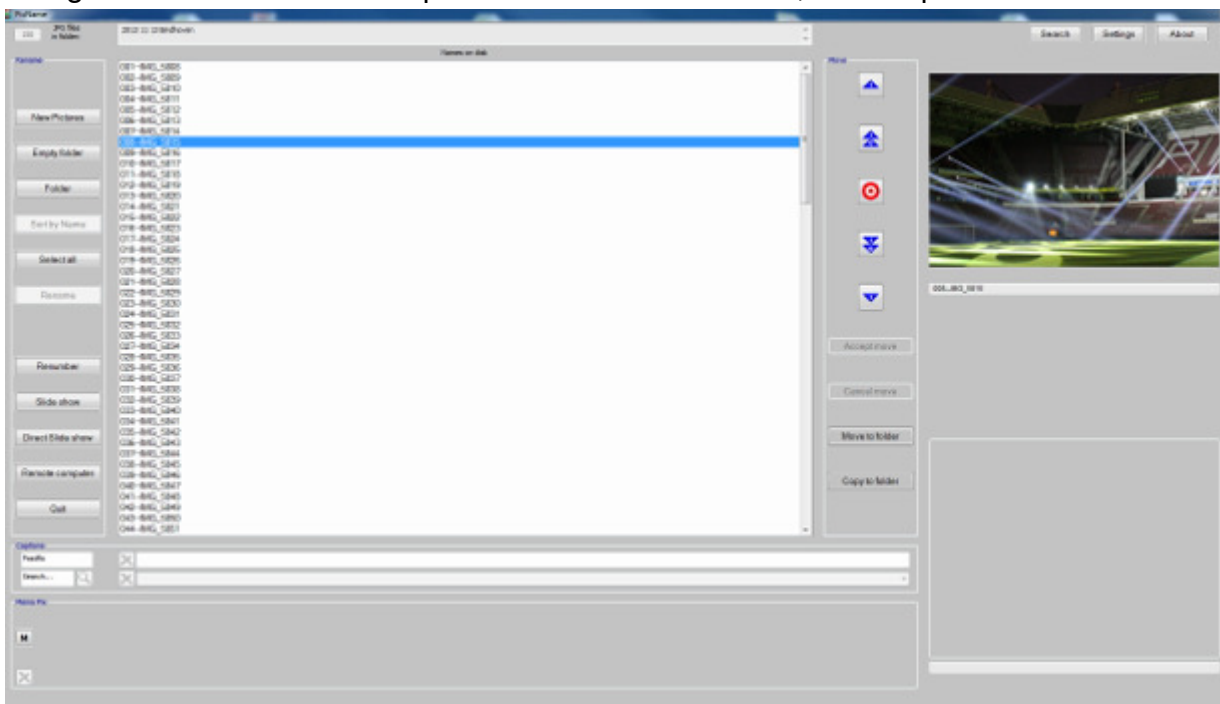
PicSorter

JPG files in folder

2012 11 Eindhoven

Search
Settings
About

Rename

Names on disk

001-IMG_5806
002-IMG_5809
003-IMG_5810
004-IMG_5811
005-IMG_5812
006-IMG_5813
007-IMG_5814
008-IMG_5815
009-IMG_5816
010-IMG_5817
011-IMG_5818
012-IMG_5819
013-IMG_5820
014-IMG_5821
015-IMG_5822
016-IMG_5823
017-IMG_5824
018-IMG_5826
019-IMG_5826
020-IMG_5827
021-IMG_5828
022-IMG_5829
023-IMG_5830
024-IMG_5831
025-IMG_5832
026-IMG_5833
027-IMG_5834
028-IMG_5835
029-IMG_5836
030-IMG_5837
031-IMG_5838
032-IMG_5839
033-IMG_5840
034-IMG_5841
035-IMG_5842
036-IMG_5843
037-IMG_5844
038-IMG_5845
039-IMG_5846
040-IMG_5847
041-IMG_5848
042-IMG_5849
043-IMG_5850
044-IMG_5851

New Pictures
Empty folder
Folder
Sort by Name
Select all
Rename
Renumber
Slide show
Direct Slide show
Remote computer
Quit

Move

Accept move
Cancel move
Move to folder
Copy to folder

008_IMG_5815

Captions
Postfix
Search...

Menu Pic
M